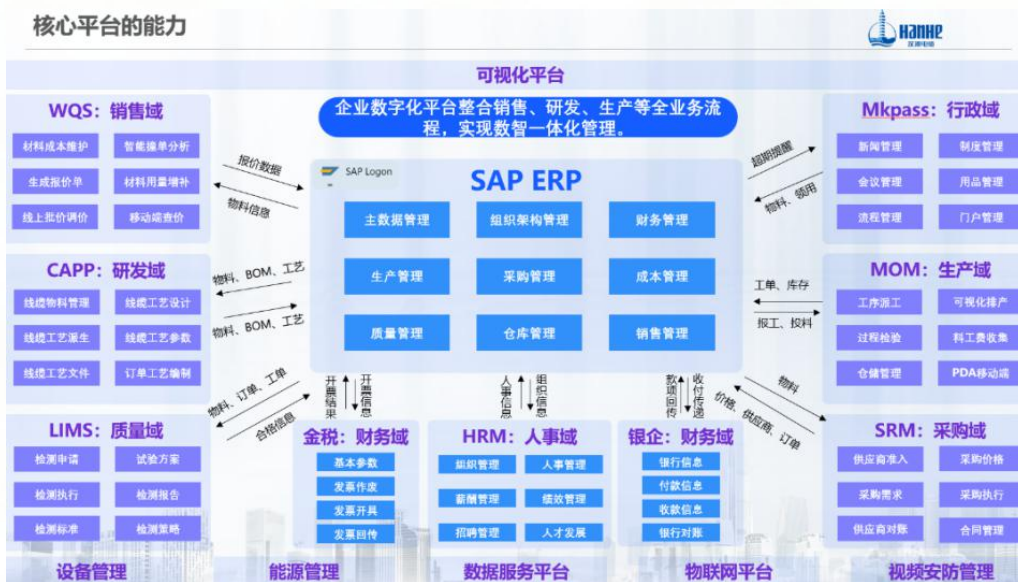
核心平台的能力

HANHE
汉河电缆

可视化平台

企业数字化平台整合销售、研发、生产等全业务流程，实现数智一体化管理。

WQS：销售域
材料成本维护
智能接单分析
生成报价单
材料用量增补
线上批价调价
移动端查价

报价数据
物料信息

CAPP：研发域
线缆物料管理
线缆工艺设计
线缆工艺派生
线缆工艺参数
线缆工艺文件
订单工艺编制

物料、BOM、工艺
物料、BOM、工艺

LIMS：质量域
检测申请
试验方案
检测执行
检测报告
检测标准
检测策略

物料、订单、工单
合格信息

SAP Logon
SAP ERP
主数据管理
组织架构管理
财务管理
生产管理
采购管理
成本管理
质量管理
仓库管理
销售管理

开票结果
开票信息
人事信息
组织信息
款项回传
收付传递

金税：财务域
基本参数
发票作废
发票开具
发票回传

HRM：人事域
组织管理
人事管理
薪酬管理
绩效管理
招聘管理
人才发展

银企：财务域
银行信息
付款信息
收款信息
银行对账

Mkpass：行政域
超期提醒
物料、领用
新闻管理
制度管理
会议管理
用品管理
流程管理
门户管理

MOM：生产域
工单、库存
报工、投料
工序派工
可视化排产
过程检验
料工费收集
仓储管理
PDA移动端

物料
价格、供应商、订单

SRM：采购域
供应商准入
采购价格
采购需求
采购执行
供应商对账
合同管理

设备管理
能源管理
数据服务平台
物联网平台
视频安防管理